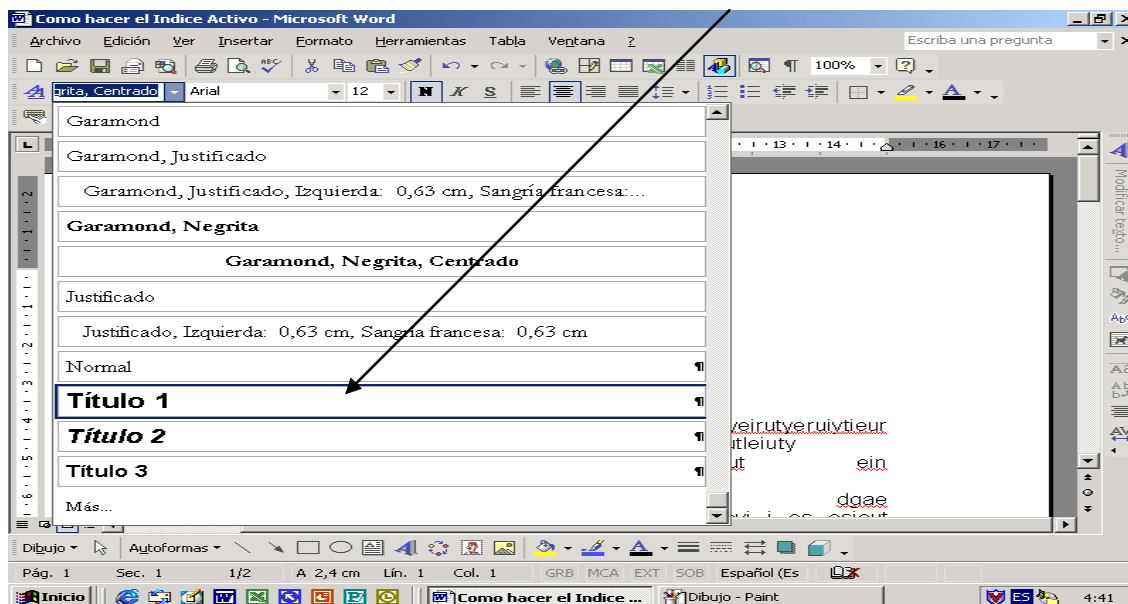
Como hacer el Indice Activo - Microsoft Word

Archivo Edición Ver Insertar Formato Herramientas Tabla Ventana ?

Escriba una pregunta

100%

grita, Centrado Arial 12 N K S

Garamond

Garamond, Justificado

Garamond, Justificado, Izquierda: 0,63 cm, Sangría francesa:...

Garamond, Negrita

Garamond, Negrita, Centrado

Justificado

Justificado, Izquierda: 0,63 cm, Sangría francesa: 0,63 cm

Normal ¶

Título 1 ¶

Título 2 ¶

Título 3 ¶

Más...

13 · 14 · 16 · 17

veirutyeruiytieur
utleiuty
ut ein
dgae

Modificar texto...

Dibujo Autoformas

Pág. 1 Sec. 1 1/2 A 2,4 cm Lín. 1 Col. 1 GRB MCA EXT SOB Español (Es

Inicio Como hacer el Indice ... Dibujo - Paint ES 4:41